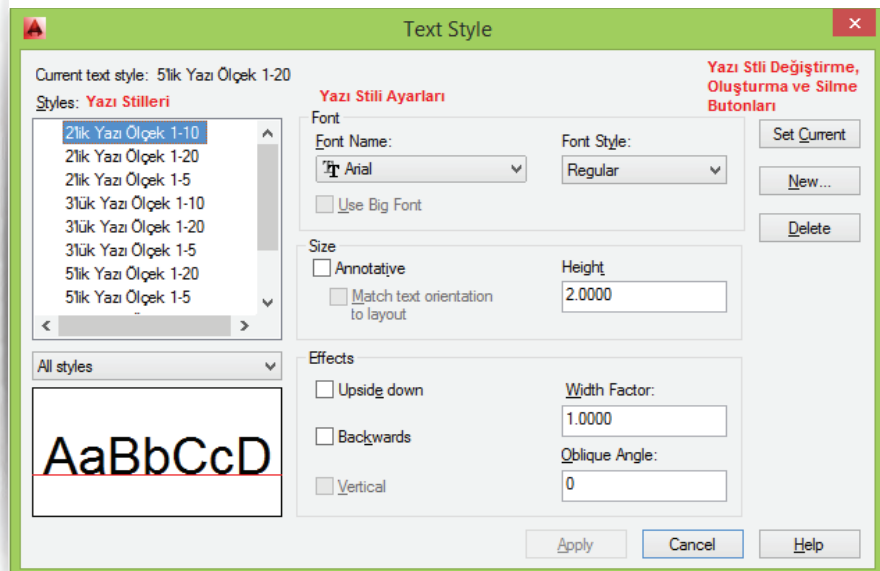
Text Style

Current text style: 51ik Yazı Ölçek 1-20

Styles: Yazı Stilleri

Yazı Stili Ayarları

Yazı Stli Değiştirme, Oluşturma ve Silme Butonları

21ik Yazı Ölçek 1-10
21ik Yazı Ölçek 1-20
21ik Yazı Ölçek 1-5
31ük Yazı Ölçek 1-10
31ük Yazı Ölçek 1-20
31ük Yazı Ölçek 1-5
51ik Yazı Ölçek 1-20
51ik Yazı Ölçek 1-5

All styles

AaBbCcD

Font
Font Name:
Arial
Font Style:
Regular
Use Big Font

Size
Annotative
Match text orientation to layout
Height
2.0000

Effects
Upside down
Backwards
Vertical
Width Factor:
1.0000
Oblique Angle:
0

Set Current
New...
Delete

Apply
Cancel
Help